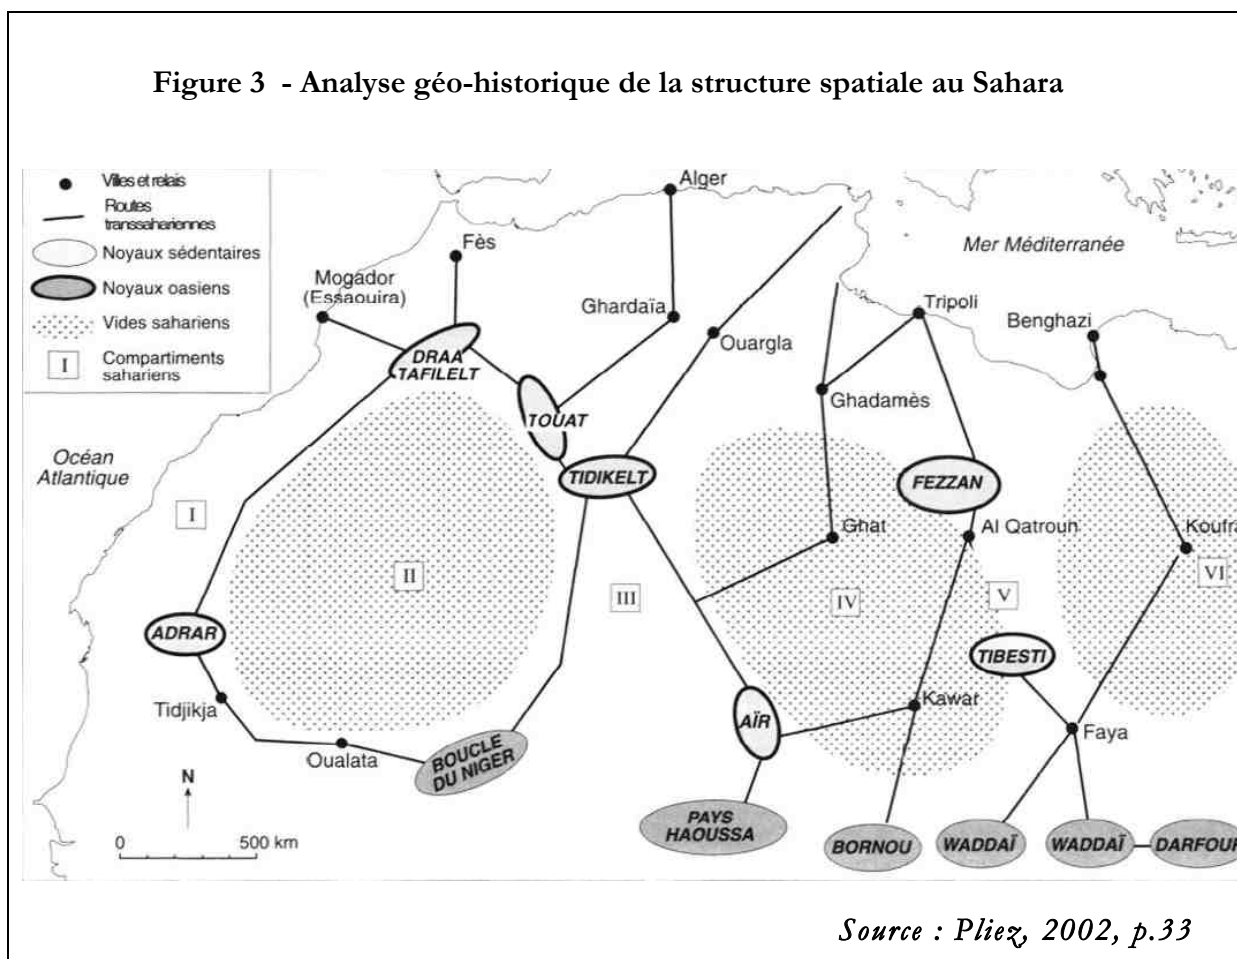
Figure 3 - Analyse géo-historique de la structure spatiale au Sahara

Villes et relais
Routes transsahariennes
Noyaux sédentaires
Noyaux oasiens
Vides sahariens
I Compartiments sahariens

Alger
Fès
Mogador (Essaouira)
Ghardaïa
Mer Méditerranée
Tripoli
Benghazi
Ouargla
DRAA TAFILELT
TOUAT
Ghadamès
Océan Atlantique
TIDIKELT
FEZZAN
I
Ghat
Al Qatroun
Koufra
II
III
IV
V
VI
ADRAR
TIBESTI
Kawar
Tidjikja
AÏR
Faya
Oualata
BOUCLE DU NIGER
N
0
500 km
PAYS HAOUSSA
BORNOU
WADDAÏ
WADDAÏ
DARFOUR

Source : Pliez, 2002, p.33